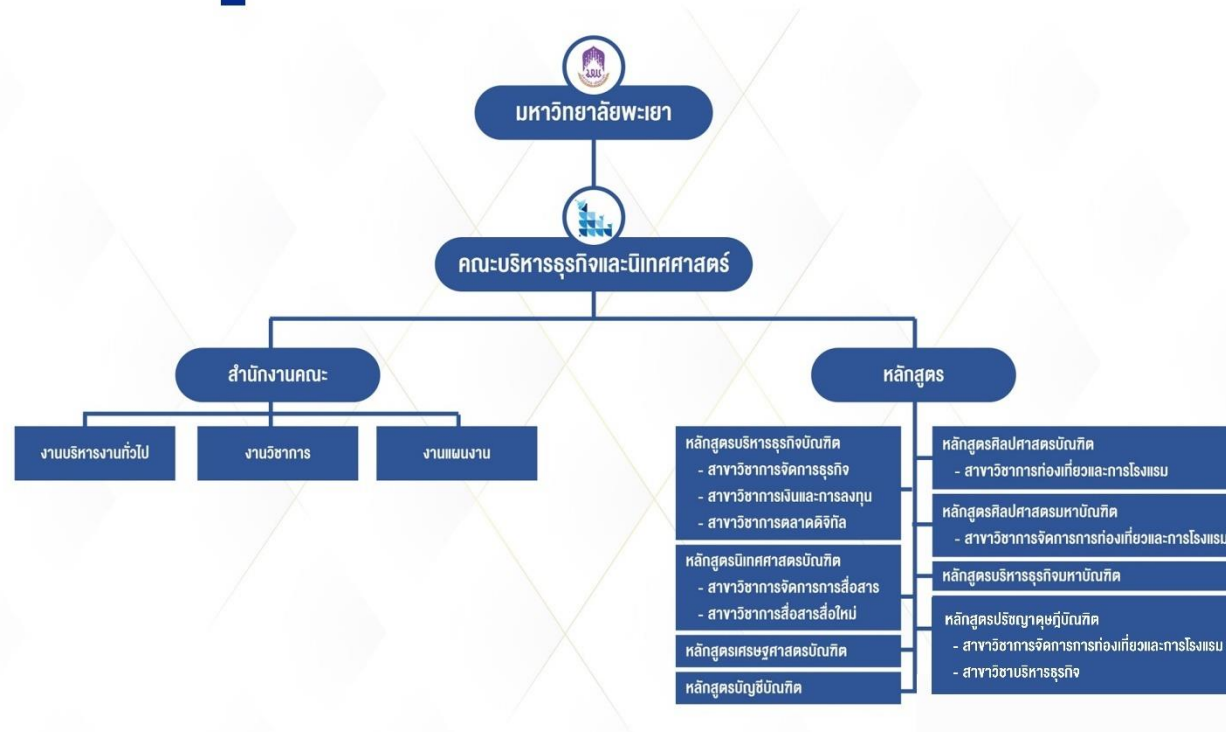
มหาวิทยาลัยพะเยา

คณะบริหารธุรกิจและนิเทศศาสตร์

สำนักงานคณะ

งานบริหารงานทั่วไป

งานวิชาการ

งานแผนงาน

หลักสูตร

หลักสูตรบริหารธุรกิจบัณฑิต
- สาขาวิชาการจัดการธุรกิจ
- สาขาวิชาการเงินและการลงทุน
- สาขาวิชาการตลาดดิจิทัล

หลักสูตรนิเทศศาสตรบัณฑิต
- สาขาวิชาการจัดการการสื่อสาร
- สาขาวิชาการสื่อสารสื่อใหม่

หลักสูตรเศรษฐศาสตรบัณฑิต

หลักสูตรบัญชีบัณฑิต

หลักสูตรศิลปศาสตรบัณฑิต
- สาขาวิชาการท่องเที่ยวและการโรงแรม

หลักสูตรศิลปศาสตรมหาบัณฑิต
- สาขาวิชาการจัดการการท่องเที่ยวและการโรงแรม

หลักสูตรบริหารธุรกิจมหาบัณฑิต

หลักสูตรปรัชญาดุษฎีบัณฑิต
- สาขาวิชาการจัดการการท่องเที่ยวและการโรงแรม
- สาขาวิชาบริหารธุรกิจ